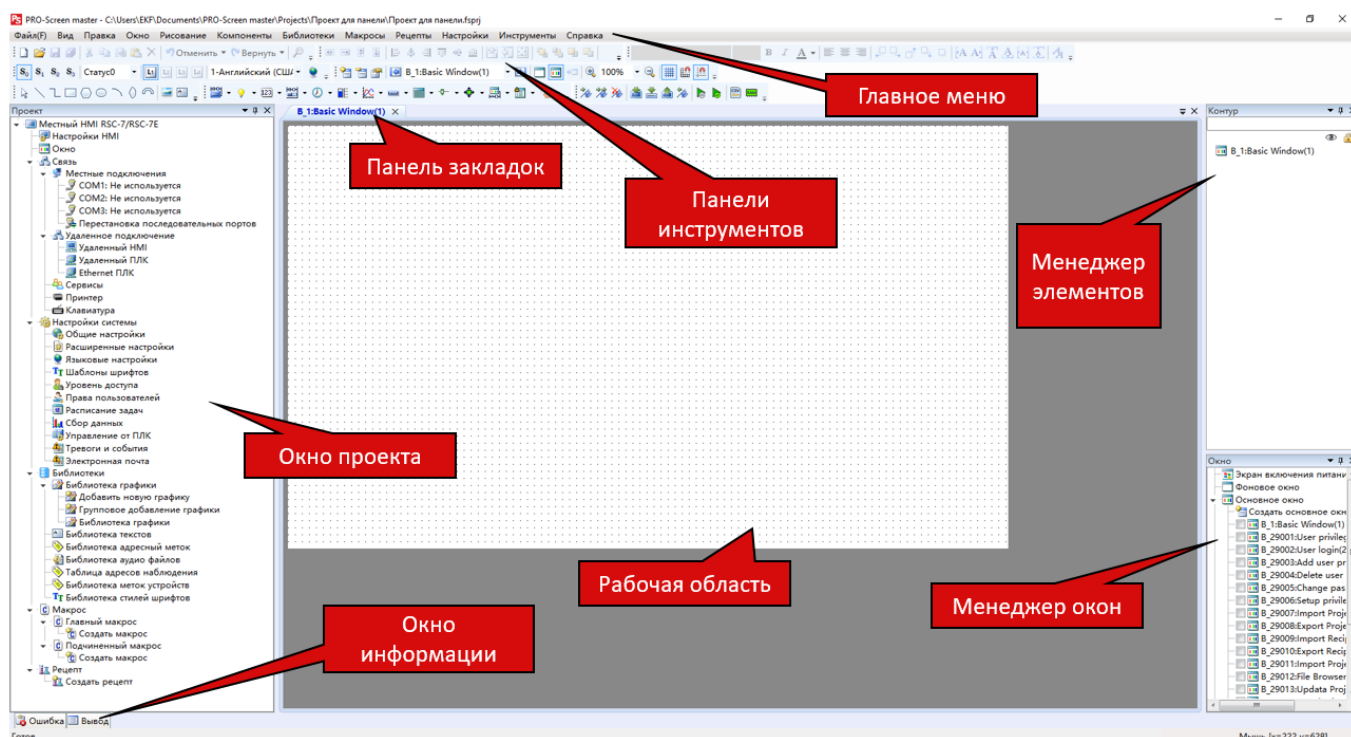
PRO-Screen master - C:\Users\EKF\Documents\PRO-Screen master\Projects\Проект для панели\Проект для панели.fsprj

Файл(F) Вид Правка Окно Рисование Компоненты Библиотеки Макросы Рецепты Настройки Инструменты Справка

Отменить Вернуть

Статус0 1-Английский (США) B_1:Basic Window(1) 100%

Проект

Местный HMI RSC-7/RSC-7E
Настройки HMI
Окно
Связь
Местные подключения
COM1: Не используется
COM2: Не используется
COM3: Не используется
Перестановка последовательных портов
Удаленное подключение
Удаленный HMI
Удаленный ПЛК
Ethernet ПЛК
Сервисы
Принтер
Клавиатура
Настройки системы
Общие настройки
Расширенные настройки
Языковые настройки
Шаблоны шрифтов
Уровень доступа
Права пользователей
Расписание задач
Сбор данных
Управление от ПЛК
Тревоги и события
Электронная почта
Библиотеки
Библиотека графики
Добавить новую графику
Групповое добавление графики
Библиотека графики
Библиотека текстов
Библиотека адресный меток
Библиотека аудио файлов
Таблица адресов наблюдения
Библиотека меток устройств
Библиотека стилей шрифтов
Макрос
Главный макрос
Создать макрос
Подчиненный макрос
Создать макрос
Рецепт
Создать рецепт

Ошибка Вывод

Готов

B_1:Basic Window(1)

Главное меню

Панель закладок

Панели инструментов

Менеджер элементов

Окно проекта

Рабочая область

Окно информации

Менеджер окон

Контур

B_1:Basic Window(1)

Окно

Экран включения питани
Фоновое окно
Основное окно
Создать основное окн
B_1:Basic Window(1)
B_29001:User privileg
B_29002:User login(2
B_29003:Add user pr
B_29004:Delete user
B_29005:Change pas
B_29006:Setup privile
B_29007:Import Proje
B_29008:Export Proje
B_29009:Import Reci
B_29010:Export Reci
B_29011:Import Proje
B_29012:File Browser
B_29013:Updata Proj

Мышь [x=232 y=628]